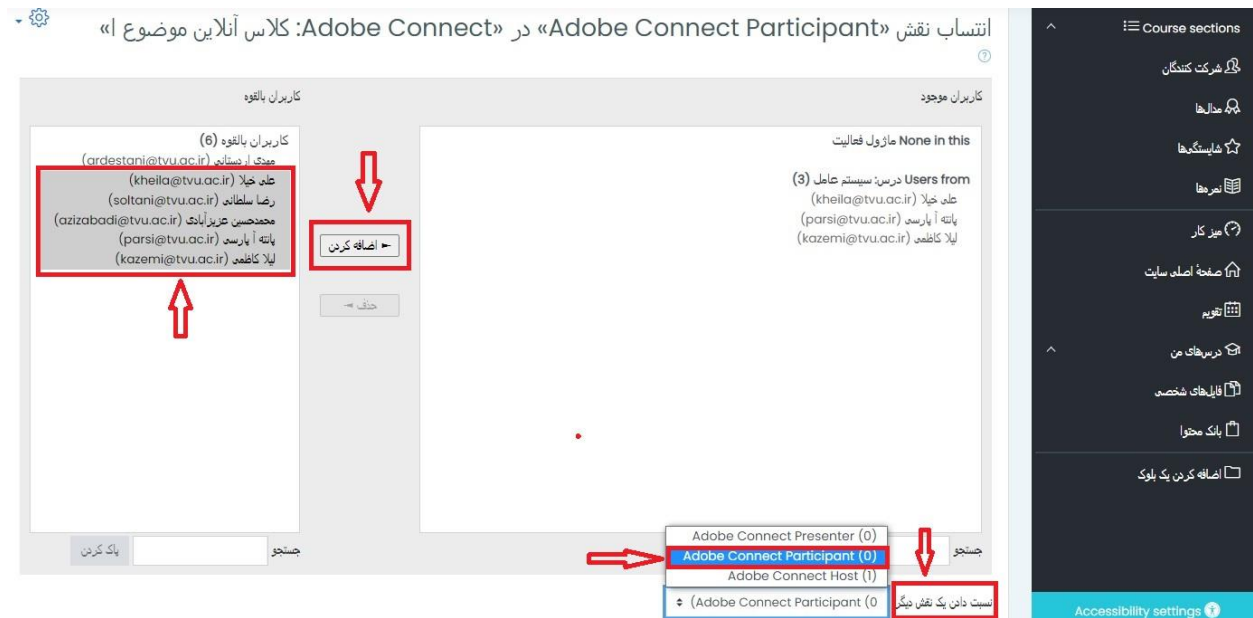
انتساب نقش «Adobe Connect Participant» در «Adobe Connect: کلاس آنلاین موضوع ا»

Course sections
شرکت کنندگان
مدال‌ها
شایستگی‌ها
نمره‌ها
میز کار
صفحهٔ اصلی سایت
تقویم
درس‌های من
فایل‌های شخصی
بانک محتوا
اضافه کردن یک بلوک

کاربران موجود
None in this ماژول فعالیت
Users from درس: سیستم عامل (3)
علی خیلا (kheila@tvu.ac.ir)
پانته آ پارسی (parsi@tvu.ac.ir)
لیلا کاظمی (kazemi@tvu.ac.ir)

اضافه کردن ◄
حذف ►

کاربران بالقوه
کاربران بالقوه (6)
مهدی اردستانی (ardestani@tvu.ac.ir)
علی خیلا (kheila@tvu.ac.ir)
رضا سلطانی (soltani@tvu.ac.ir)
محمدحسین عزیزآبادی (azizabadi@tvu.ac.ir)
پانته آ پارسی (parsi@tvu.ac.ir)
لیلا کاظمی (kazemi@tvu.ac.ir)

جستجو
پاک کردن
جستجو

Adobe Connect Presenter (0)
Adobe Connect Participant (0)
Adobe Connect Host (1)
نسبت دادن یک نقش دیگر
Adobe Connect Participant (0)

Accessibility settings